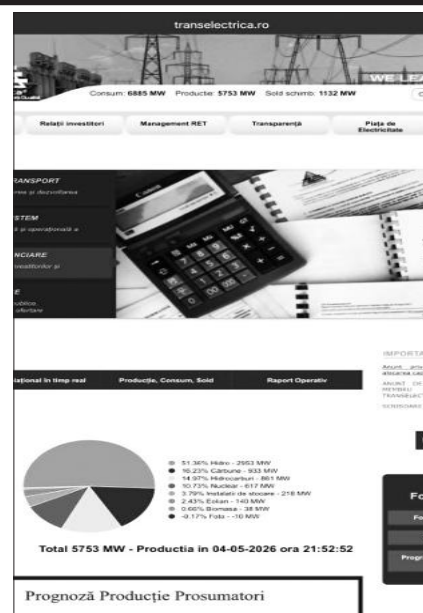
transelectrica.ro

Consum: 6885 MW Productie: 5753 MW Sold schimb: 1132 MW

WE LEA

Relații investitori

Management RET

Transparență

Piața de Electricitate

RANSPORT

ea și dezvoltarea

STEM

ă și operațională a

NCIARE

vestitorilor și

E

ublică

ofertare

ațional în timp real

Producție, Consum, Sold

Raport Operativ

IMPORTA

Anunt

ANUNT DE

TRANSELEC

51.36% Hidro - 2953 MW
16.23% Cărbune - 933 MW
14.97% Hidrocarburi - 861 MW
10.73% Nuclear - 617 MW
3.79% Instalatii de stocare - 218 MW
2.43% Eolian - 140 MW
0.66% Biomasa - 38 MW
-0.17% Foto - -10 MW

Total 5753 MW - Productia in 04-05-2026 ora 21:52:52

Prognoză Producție Prosumatori

Fo

Fo

Progr